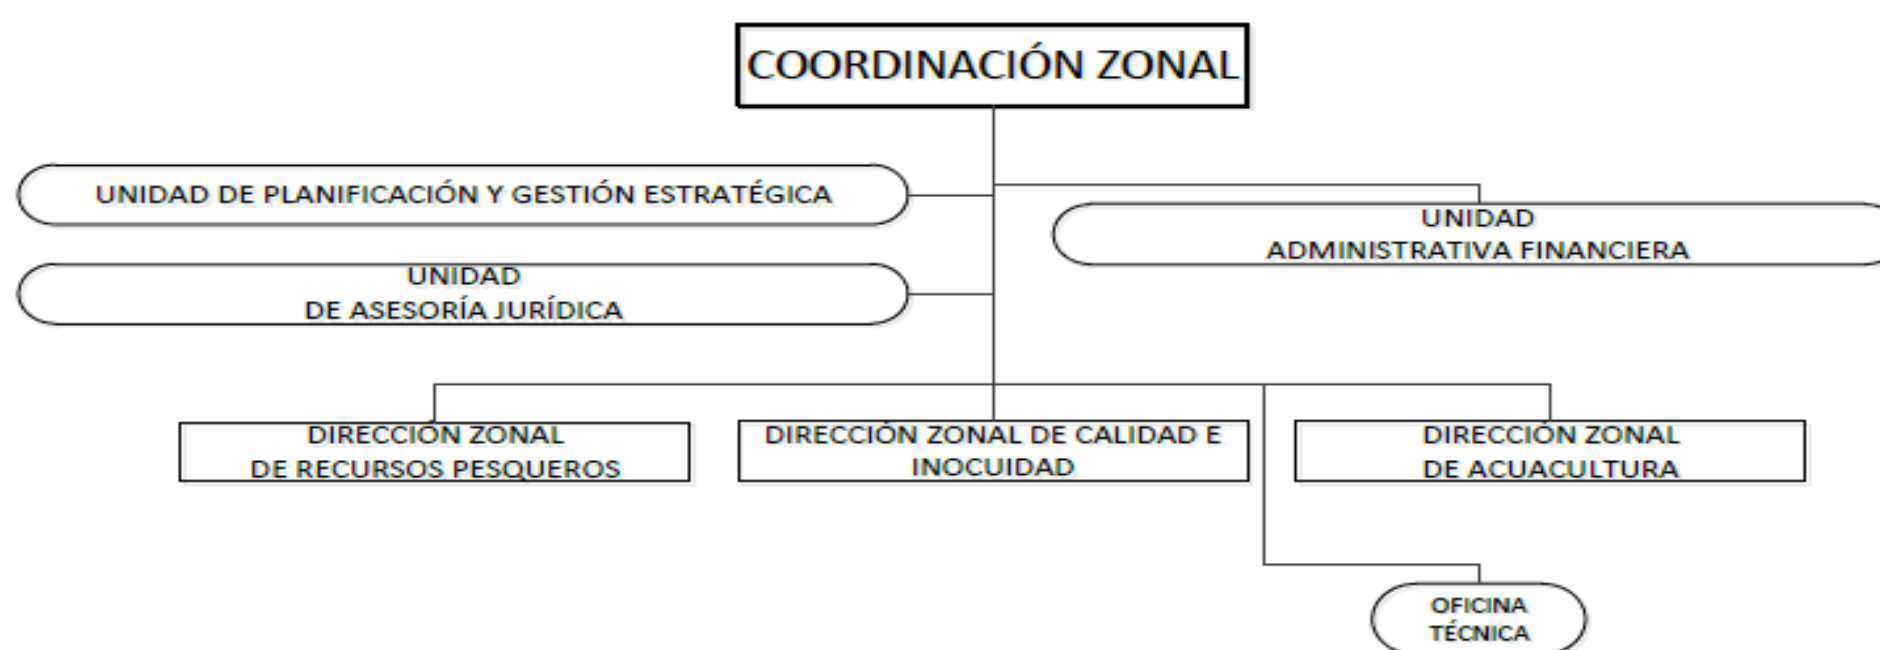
COORDINACIÓN ZONAL

UNIDAD DE PLANIFICACIÓN Y GESTIÓN ESTRATÉGICA

UNIDAD
ADMINISTRATIVA FINANCIERA

UNIDAD
DE ASESORÍA JURÍDICA

DIRECCIÓN ZONAL
DE RECURSOS PESQUEROS

DIRECCIÓN ZONAL DE CALIDAD E INOCUIDAD

DIRECCIÓN ZONAL
DE ACUACULTURA

OFICINA
TÉCNICA